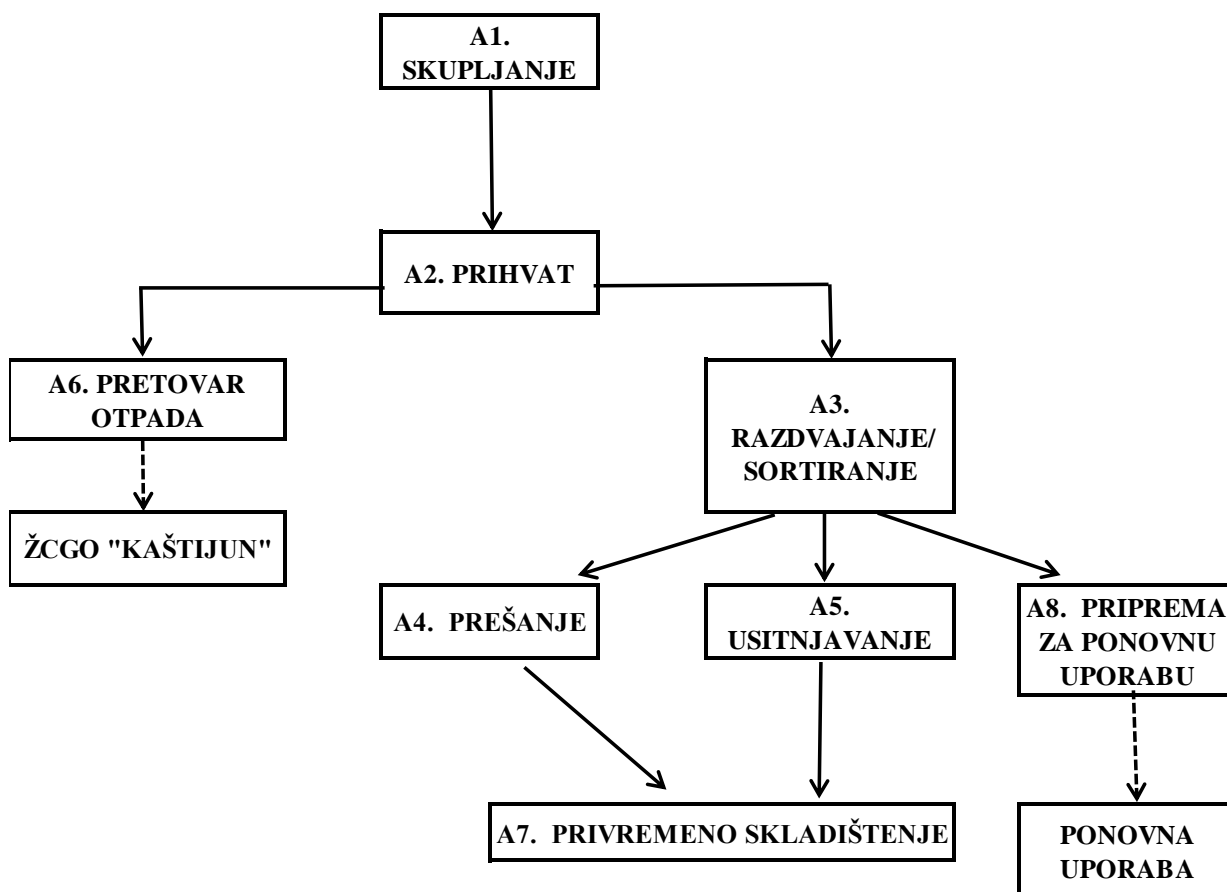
A1.
SKUPLJANJE

A2. PRIHVAT

A6. PRETOVAR OTPADA

ŽCGO "KAŠTIJUN"

A3.
RAZDVAJANJE/
SORTIRANJE

A4. PREŠANJE

A5.
USITNJAVANJE

A8. PRIPREMA ZA PONOVNU UPORABU

A7. PRIVREMENO SKLADIŠTENJE

PONOVNA UPORABA